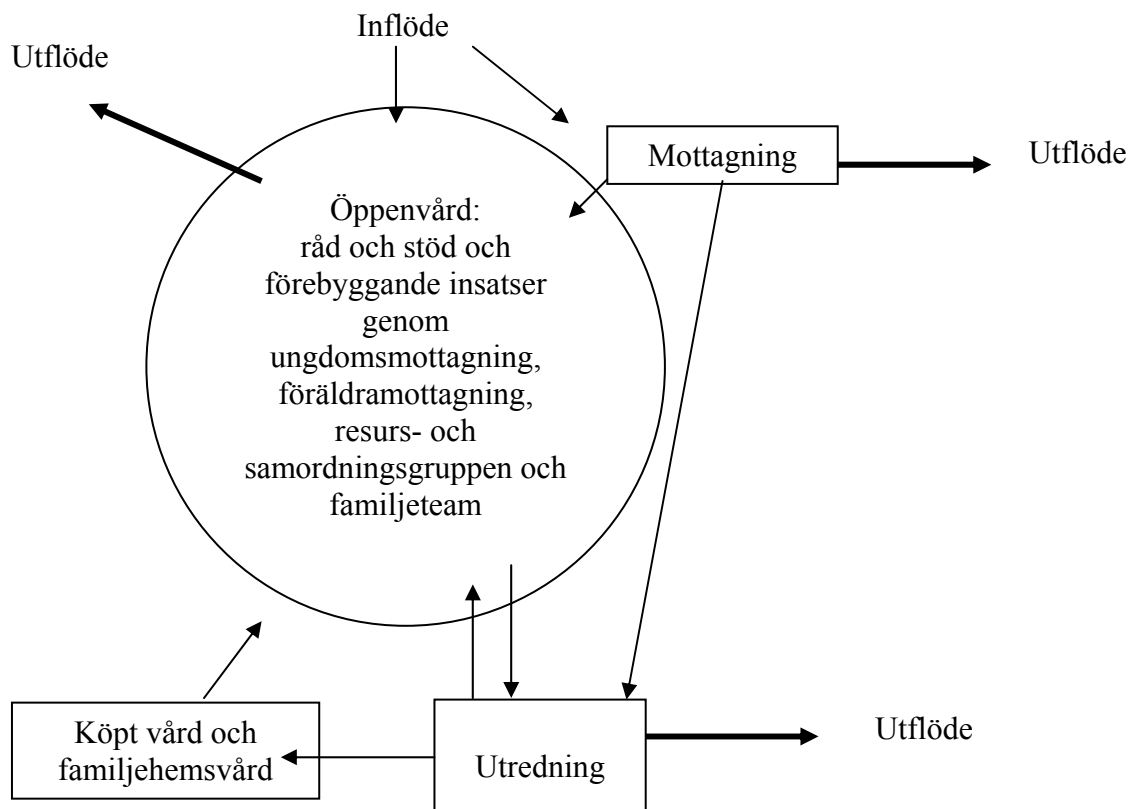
Inflöde

Utflöde

Mottagning

Utflöde

Öppenvård: råd och stöd och förebyggande insatser genom ungdomsmottagning, föräldramottagning, resurs- och samordningsgruppen och familjeteam

Köpt vård och familjehemsvård

Utredning

Utflöde